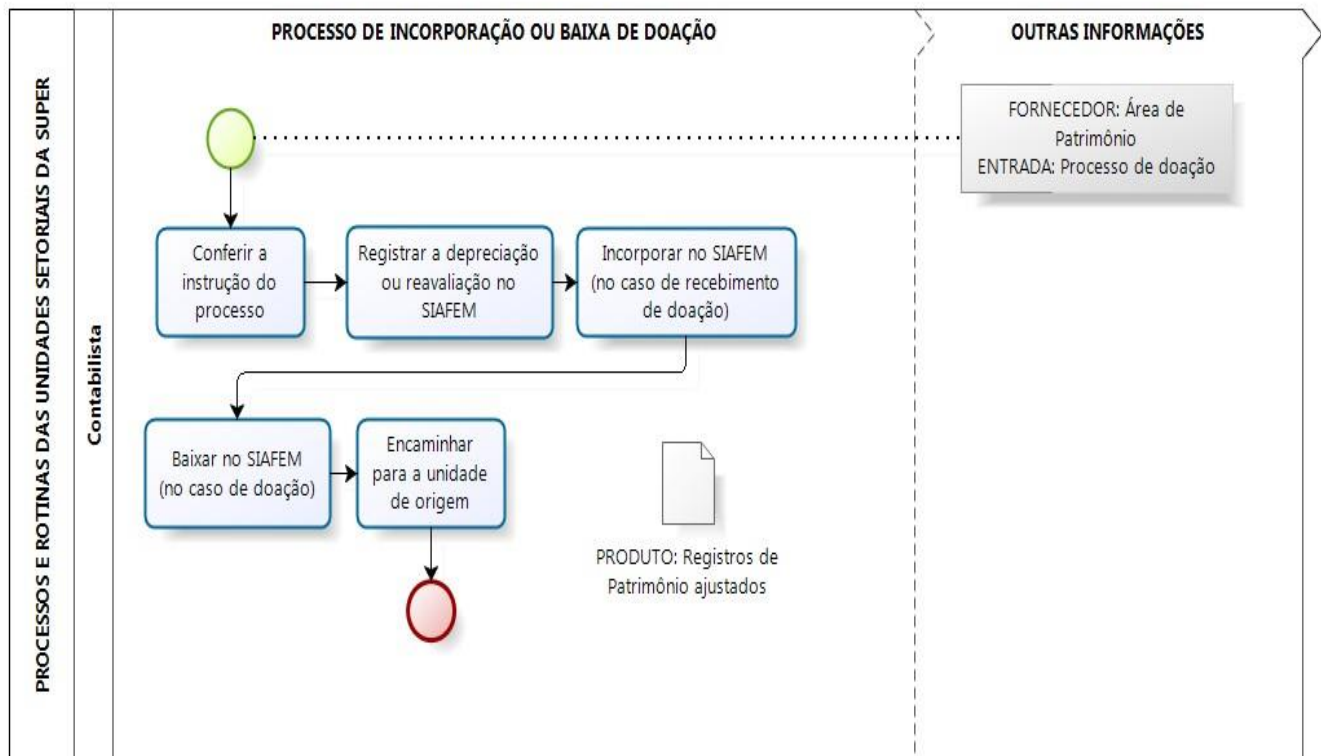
PROCESSOS E ROTINAS DAS UNIDADES SETORIAIS DA SUPER

Contabilista

PROCESSO DE INCORPORAÇÃO OU BAIXA DE DOAÇÃO

OUTRAS INFORMAÇÕES

FORNECEDOR: Área de Patrimônio
ENTRADA: Processo de doação

Conferir a instrução do processo

Registrar a depreciação ou reavaliação no SIAFEM

Incorporar no SIAFEM (no caso de recebimento de doação)

Baixar no SIAFEM (no caso de doação)

Encaminhar para a unidade de origem

PRODUTO: Registros de Patrimônio ajustados